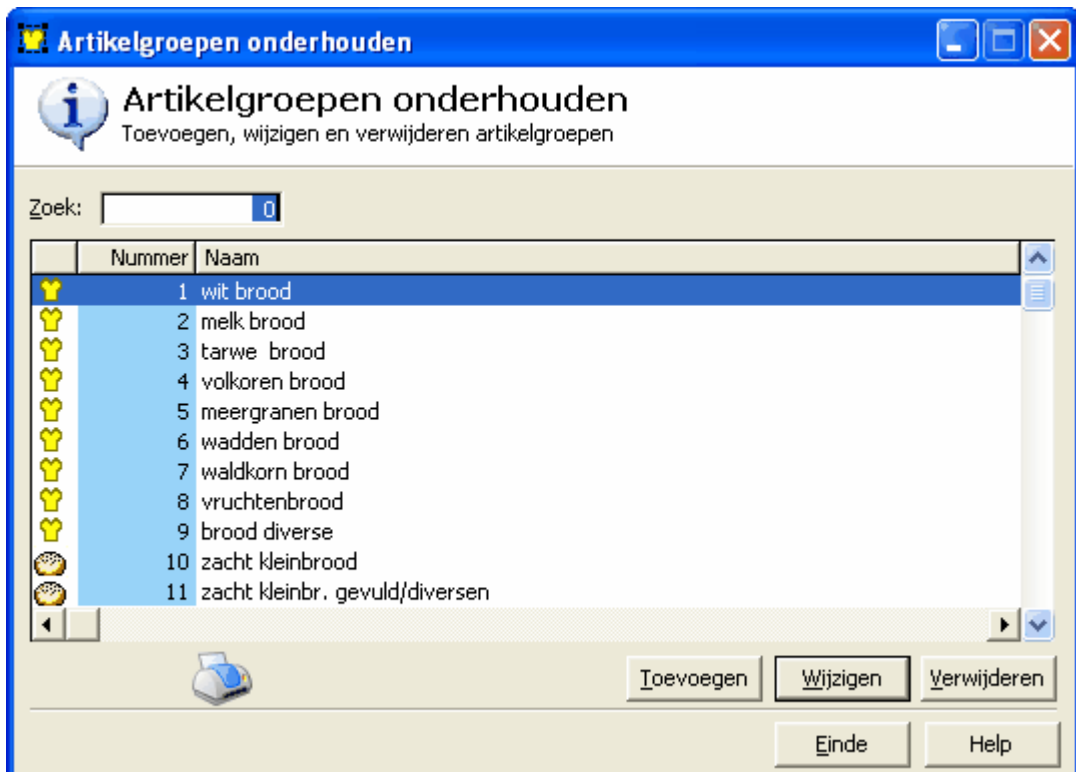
Artikelgroepen onderhouden

Artikelgroepen onderhouden
Toevoegen, wijzigen en verwijderen artikelgroepen

Zoek: 0

| | Nummer | Naam |
|---|---|---|
| | 1 | wit brood |
| | 2 | melk brood |
| | 3 | tarwe brood |
| | 4 | volkoren brood |
| | 5 | meergranen brood |
| | 6 | wadden brood |
| | 7 | waldkorn brood |
| | 8 | vruchtenbrood |
| | 9 | brood diverse |
| | 10 | zacht kleinbrood |
| | 11 | zacht kleinbr. gevuld/diversen |

Toevoegen Wijzigen Verwijderen

Einde Help